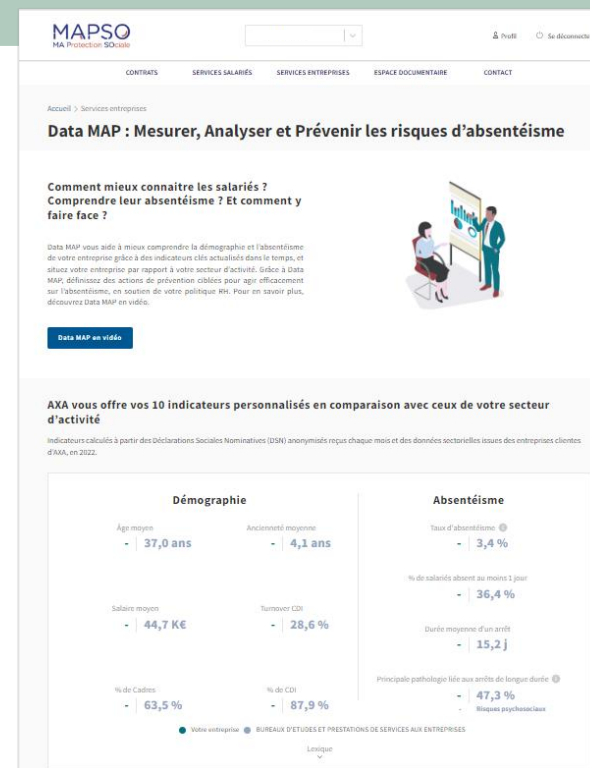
MAPSO
MA Protection SOciale

Profil   Se déconnecte

CONTRATS   SERVICES SALARIÉS   SERVICES ENTREPRISES   ESPACE DOCUMENTAIRE   CONTACT

Accueil > Services entreprises

Data MAP : Mesurer, Analyser et Prévenir les risques d'absentéisme

Comment mieux connaitre les salariés ? Comprendre leur absentéisme ? Et comment y faire face ?

Data MAP vous aide à mieux comprendre la démographie et l'absentéisme de votre entreprise grâce à des indicateurs clés actualisés dans le temps, et situez votre entreprise par rapport à votre secteur d'activité. Grâce à Data MAP, définissez des actions de prévention ciblées pour agir efficacement sur l'absentéisme, en soutien de votre politique RH. Pour en savoir plus, découvrez Data MAP en vidéo.

Data MAP en vidéo

AXA vous offre vos 10 indicateurs personnalisés en comparaison avec ceux de votre secteur d'activité

Indicateurs calculés à partir des Déclarations Sociales Nominatives (DSN) anonymisés reçus chaque mois et des données sectorielles issues des entreprises clientes d'AXA, en 2022.

Démographie

Âge moyen
- | 37,0 ans

Ancienneté moyenne
- | 4,1 ans

Salaire moyen
- | 44,7 K€

Turnover CDI
- | 28,6 %

% de Cadres
- | 63,5 %

% de CDI
- | 87,9 %

Absentéisme

Taux d'absentéisme
- | 3,4 %

% de salariés absent au moins 1 jour
- | 36,4 %

Durée moyenne d'un arrêt
- | 15,2 j

Principale pathologie liée aux arrêts de longue durée
- | 47,3 %
Risques psychosociaux

Votre entreprise   BUREAUX D'ETUDES ET PRESTATIONS DE SERVICES AUX ENTREPRISES

Lexique